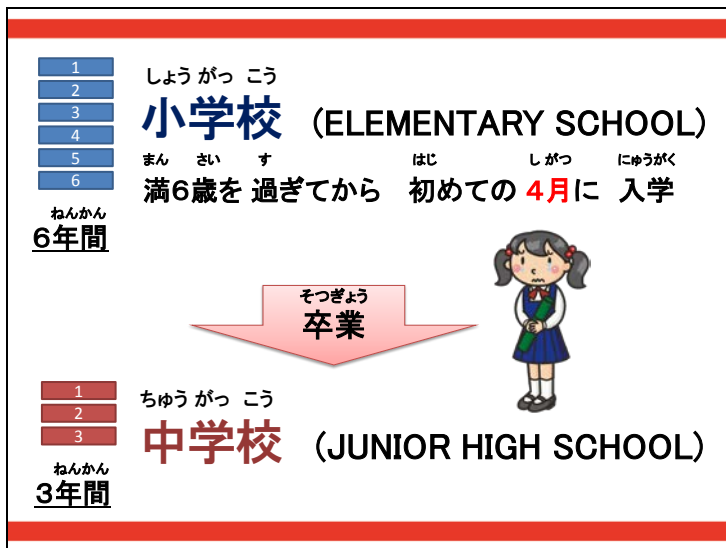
1
2
3
4
5
6

ねんかん
6年間

しょう がっ こう
小学校 （ELEMENTARY SCHOOL）

まん さい す はじ し がつ にゅうがく
満6歳を 過ぎてから 初めての 4月に 入学

そつぎょう
卒業

1
2
3

ねんかん
3年間

ちゅう がっ こう
中学校 （JUNIOR HIGH SCHOOL）